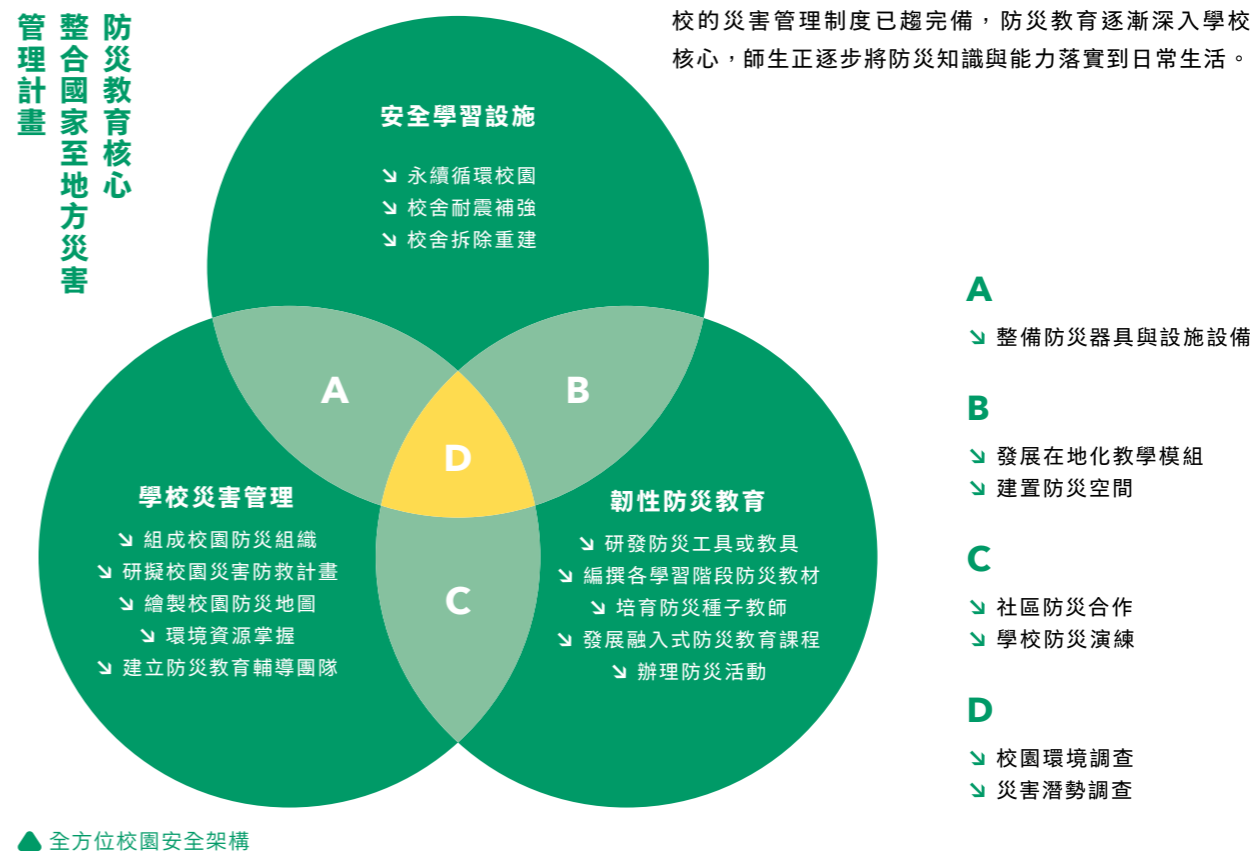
防災教育核心
整合國家至地方災害管理計畫

校的災害管理制度已趨完備，防災教育逐漸深入學校核心，師生正逐步將防災知識與能力落實到日常生活。

安全學習設施
↘ 永續循環校園
↘ 校舍耐震補強
↘ 校舍拆除重建

A
B
D
C

學校災害管理
↘ 組成校園防災組織
↘ 研擬校園災害防救計畫
↘ 繪製校園防災地圖
↘ 環境資源掌握
↘ 建立防災教育輔導團隊

韌性防災教育
↘ 研發防災工具或教具
↘ 編撰各學習階段防災教材
↘ 培育防災種子教師
↘ 發展融入式防災教育課程
↘ 辦理防災活動

A
↘ 整備防災器具與設施設備

B
↘ 發展在地化教學模組
↘ 建置防災空間

C
↘ 社區防災合作
↘ 學校防災演練

D
↘ 校園環境調查
↘ 災害潛勢調查

全方位校園安全架構